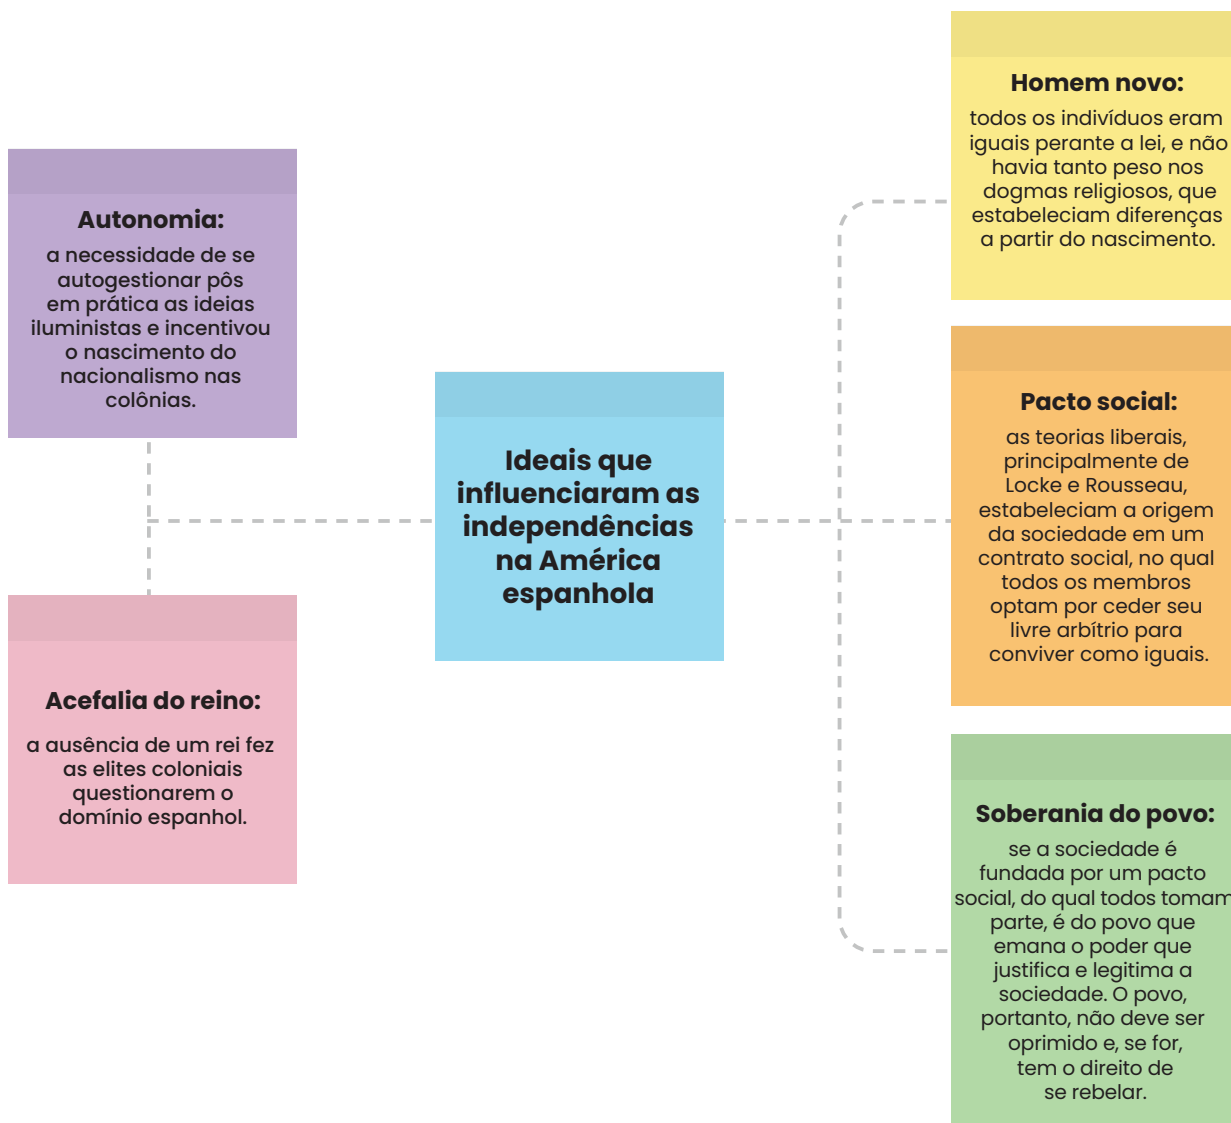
Ideais que influenciaram as independências na América espanhola

Autonomia:
a necessidade de se autogestionar pôs em prática as ideias iluministas e incentivou o nascimento do nacionalismo nas colônias.

Acefalia do reino:
a ausência de um rei fez as elites coloniais questionarem o domínio espanhol.

Homem novo:
todos os indivíduos eram iguais perante a lei, e não havia tanto peso nos dogmas religiosos, que estabeleciam diferenças a partir do nascimento.

Pacto social:
as teorias liberais, principalmente de Locke e Rousseau, estabeleciam a origem da sociedade em um contrato social, no qual todos os membros optam por ceder seu livre arbítrio para conviver como iguais.

Soberania do povo:
se a sociedade é fundada por um pacto social, do qual todos tomam parte, é do povo que emana o poder que justifica e legitima a sociedade. O povo, portanto, não deve ser oprimido e, se for, tem o direito de se rebelar.